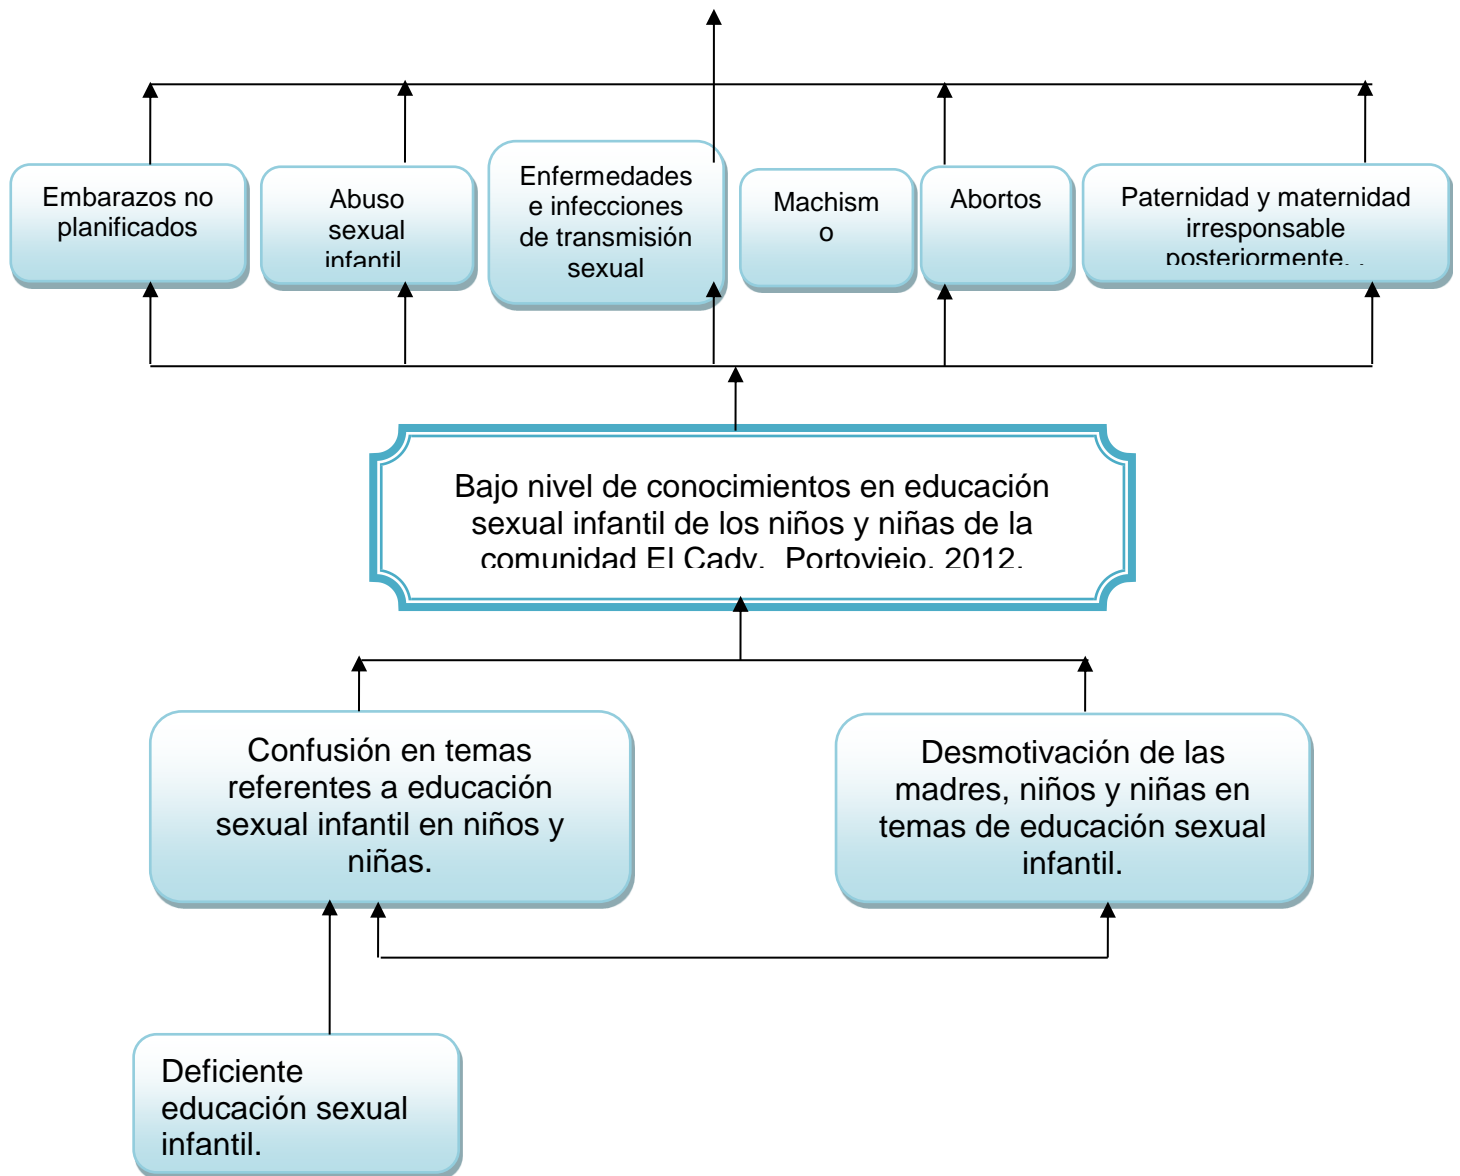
Embarazos no planificados

Abuso sexual infantil

Enfermedades e infecciones de transmisión sexual

Machism o

Abortos

Paternidad y maternidad irresponsable posteriormente.

Bajo nivel de conocimientos en educación sexual infantil de los niños y niñas de la comunidad El Cady, Portoviejo, 2012.

Confusión en temas referentes a educación sexual infantil en niños y niñas.

Desmotivación de las madres, niños y niñas en temas de educación sexual infantil.

Deficiente educación sexual infantil.